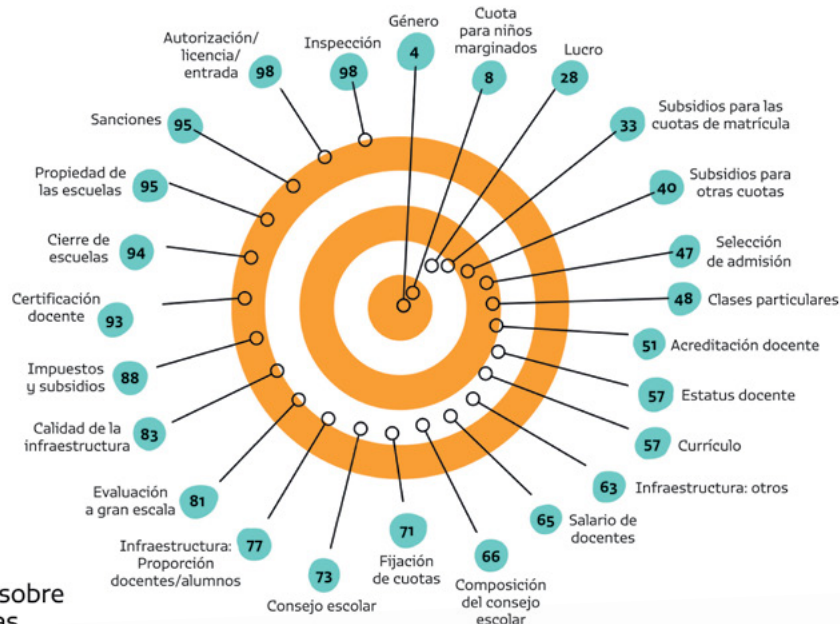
Género 4

Cuota para niños marginados 8

Lucro 28

Subsidios para las cuotas de matrícula 33

Subsidios para otras cuotas 40

Selección de admisión 47

Clases particulares 48

51 Acreditación docente

57 Estatus docente

57 Currículo

63 Infraestructura: otros

65 Salario de docentes

66 Composición del consejo escolar

71 Fijación de cuotas

73 Consejo escolar

Infraestructura: Proporción docentes/alumnos 77

Evaluación a gran escala 81

Calidad de la infraestructura 83

Impuestos y subsidios 88

Certificación docente 93

Cierre de escuelas 94

Propiedad de las escuelas 95

Sanciones 95

Autorización/ licencia/ entrada 98

Inspección 98

sobre
es